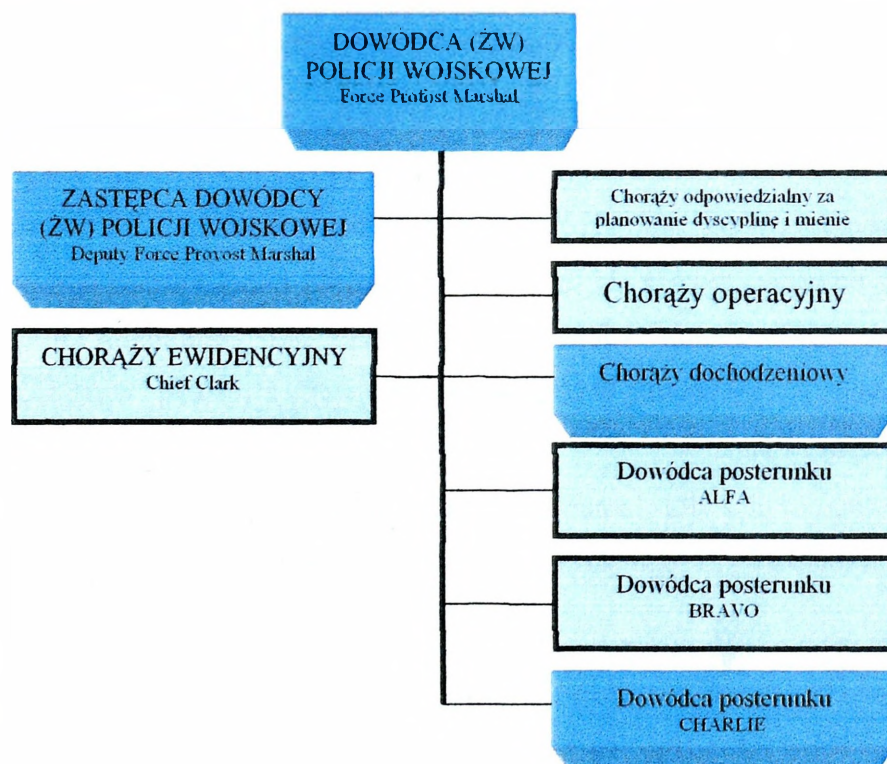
DOWÓDCA (ŻW) POLICJI WOJSKOWEJ
Force Protost Marshal

ZASTĘPCA DOWÓDCY (ŻW) POLICJI WOJSKOWEJ
Deputy Force Provost Marshal

CHORĄŻY EWIDENCYJNY
Chief Clark

Chorąży odpowiedzialny za planowanie dyscyplinę i mienie

Chorąży operacyjny

Chorąży dochodzeniowy

Dowódca posterunku
ALFA

Dowódca posterunku
BRAVO

Dowódca posterunku
CHARLIE